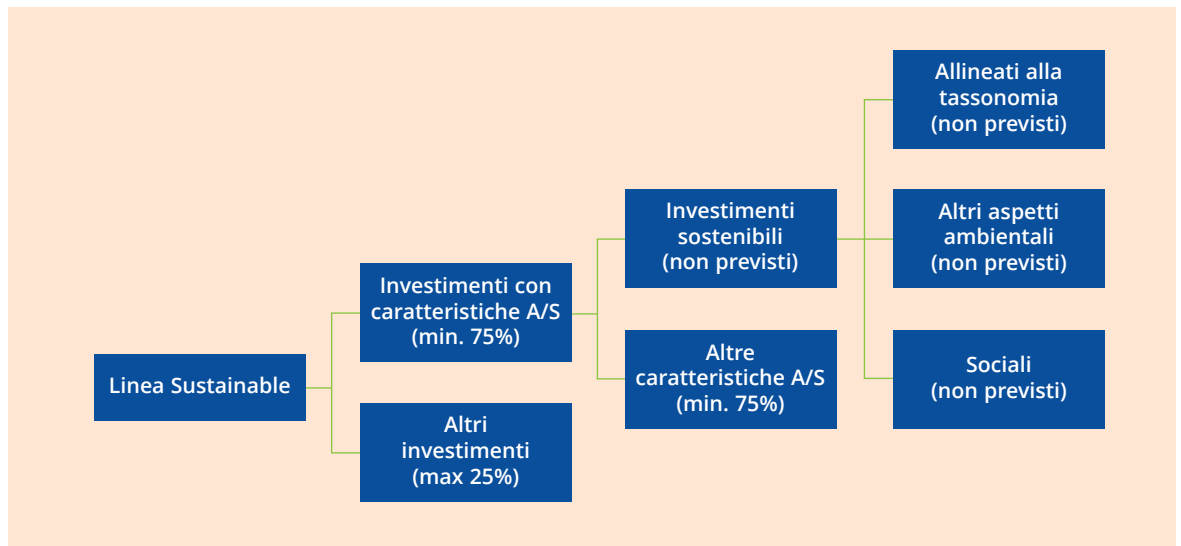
Linea Sustainable

Investimenti con caratteristiche A/S (min. 75%)

Altri investimenti (max 25%)

Investimenti sostenibili (non previsti)

Altre caratteristiche A/S (min. 75%)

Allineati alla tassonomia (non previsti)

Altri aspetti ambientali (non previsti)

Sociali (non previsti)